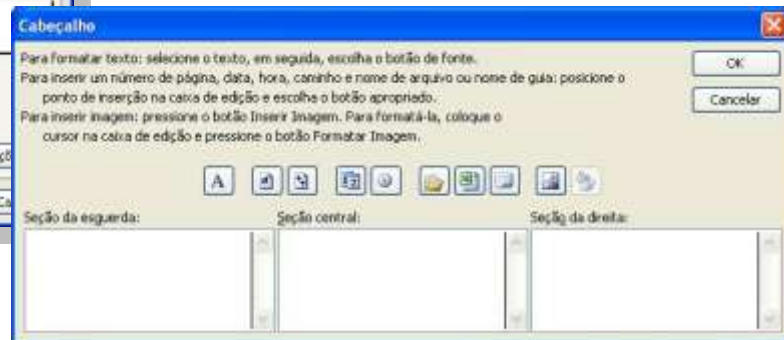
Cabeçalho

Para formatar texto: selecione o texto, em seguida, escolha o botão de fonte.
Para inserir um número de página, data, hora, caminho e nome de arquivo ou nome de guia: posicione o ponto de inserção na caixa de edição e escolha o botão apropriado.
Para inserir imagem: pressione o botão Inserir Imagem. Para formatá-la, coloque o cursor na caixa de edição e pressione o botão Formatar Imagem.

OK

Cancelar

A

Seção da esquerda:

Seção central:

Seção da direita: